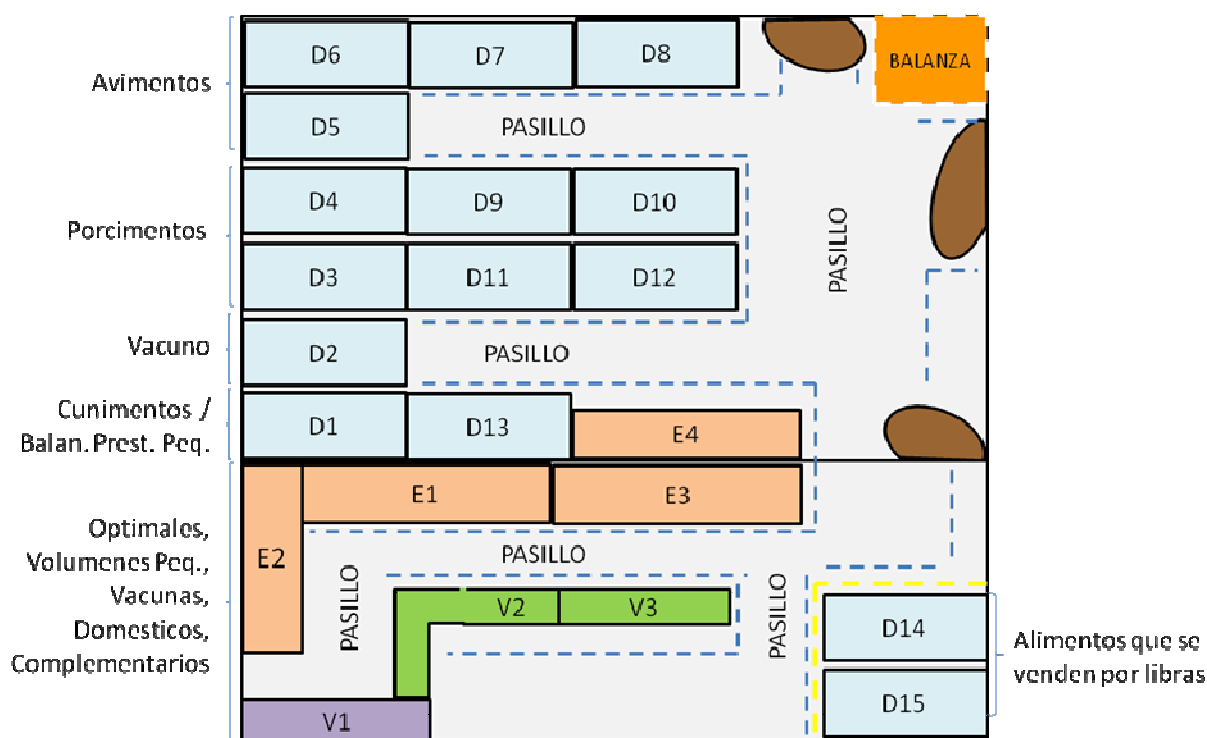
Avimentos

D6 D7 D8 BALANZA

D5 PASILLO

Porcimentos

D4 D9 D10

D3 D11 D12

PASILLO

Vacuno

D2 PASILLO

Cunimentos / Balan. Prest. Peq.

D1 D13 E4

Optimales, Volumenes Peq., Vacunas, Domesticos, Complementarios

E2 E1 E3

PASILLO

PASILLO

V2 V3

PASILLO

D14

D15

Alimentos que se venden por libras

V1